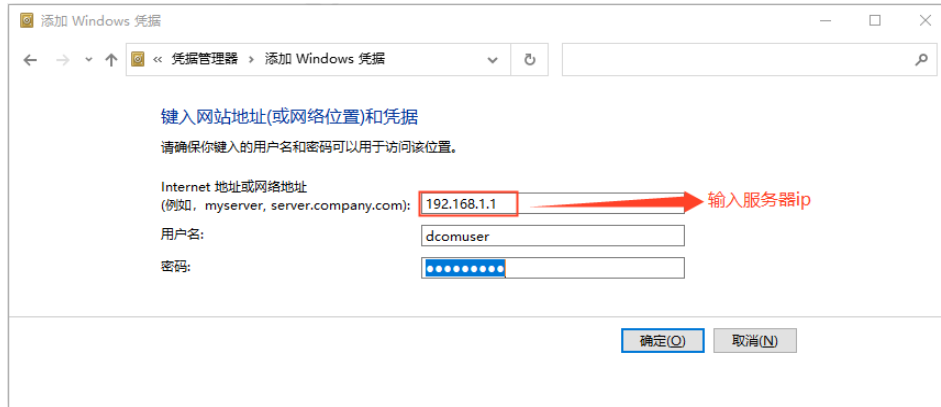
添加 Windows 凭据

« 凭据管理器 › 添加 Windows 凭据

键入网站地址(或网络位置)和凭据

请确保你键入的用户名和密码可以用于访问该位置。

Internet 地址或网络地址
(例如，myserver, server.company.com): 192.168.1.1

输入服务器ip

用户名: dcomuser

密码: ●●●●●●●●●

确定(O) 取消(N)